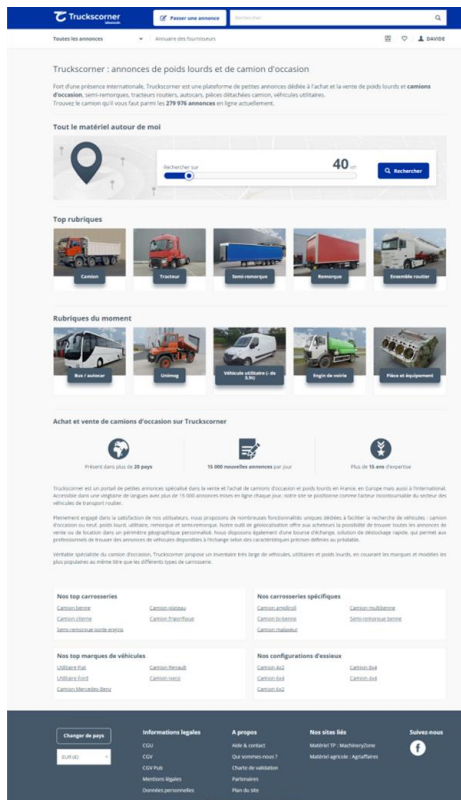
Truckscorner

Passer une annonce

Rechercher

Toutes les annonces

Annuaire des fournisseurs

DAVIDE

Truckscorner : annonces de poids lourds et de camion d'occasion

Fort d'une présence internationale, Truckscorner est une plateforme de petites annonces dédiée à l'achat et la vente de poids lourds et camions d'occasion, semi-remorques, tracteurs routiers, autocars, pièces détachées camion, véhicules utilitaires. Trouvez le camion qu'il vous faut parmi les 279 976 annonces en ligne actuellement.

Tout le matériel autour de moi

Rechercher sur

40 km

Rechercher

Top rubriques

Camion

Tracteur

Semi-remorque

Remorque

Ensemble routier

Rubriques du moment

Bus / autocar

Unimog

Véhicule utilitaire (- de 3,5t)

Engin de voirie

Pièce et équipement

Achat et vente de camions d'occasion sur Truckscorner

Présent dans plus de 20 pays

15 000 nouvelles annonces par jour

Plus de 15 ans d'expertise

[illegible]

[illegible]

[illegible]

Nos top carrosseries

Camion benne

Camion plateau

Camion citerne

Camion frigorifique

Semi-remorque porte engins

Nos carrosseries spécifiques

Camion ampliroll

Camion multibenne

Camion bi-benne

Semi-remorque benne

Camion malaxeur

Nos top marques de véhicules

Utilitaire Fiat

Camion Renault

Utilitaire Ford

Camion Iveco

Camion Mercedes-Benz

Nos configurations d'essieux

Camion 4x2

Camion 8x4

Camion 6x4

Camion 4x4

Camion 6x2

Changer de pays

EUR (€)

Informations légales

CGU

CGV

CGV Pub

Mentions légales

Données personnelles

A propos

Aide & contact

Qui sommes-nous ?

Charte de validation

Partenaires

Plan du site

Nos sites liés

Matériel TP : MachineryZone

Matériel agricole : Agriaffaires

Suivez-nous